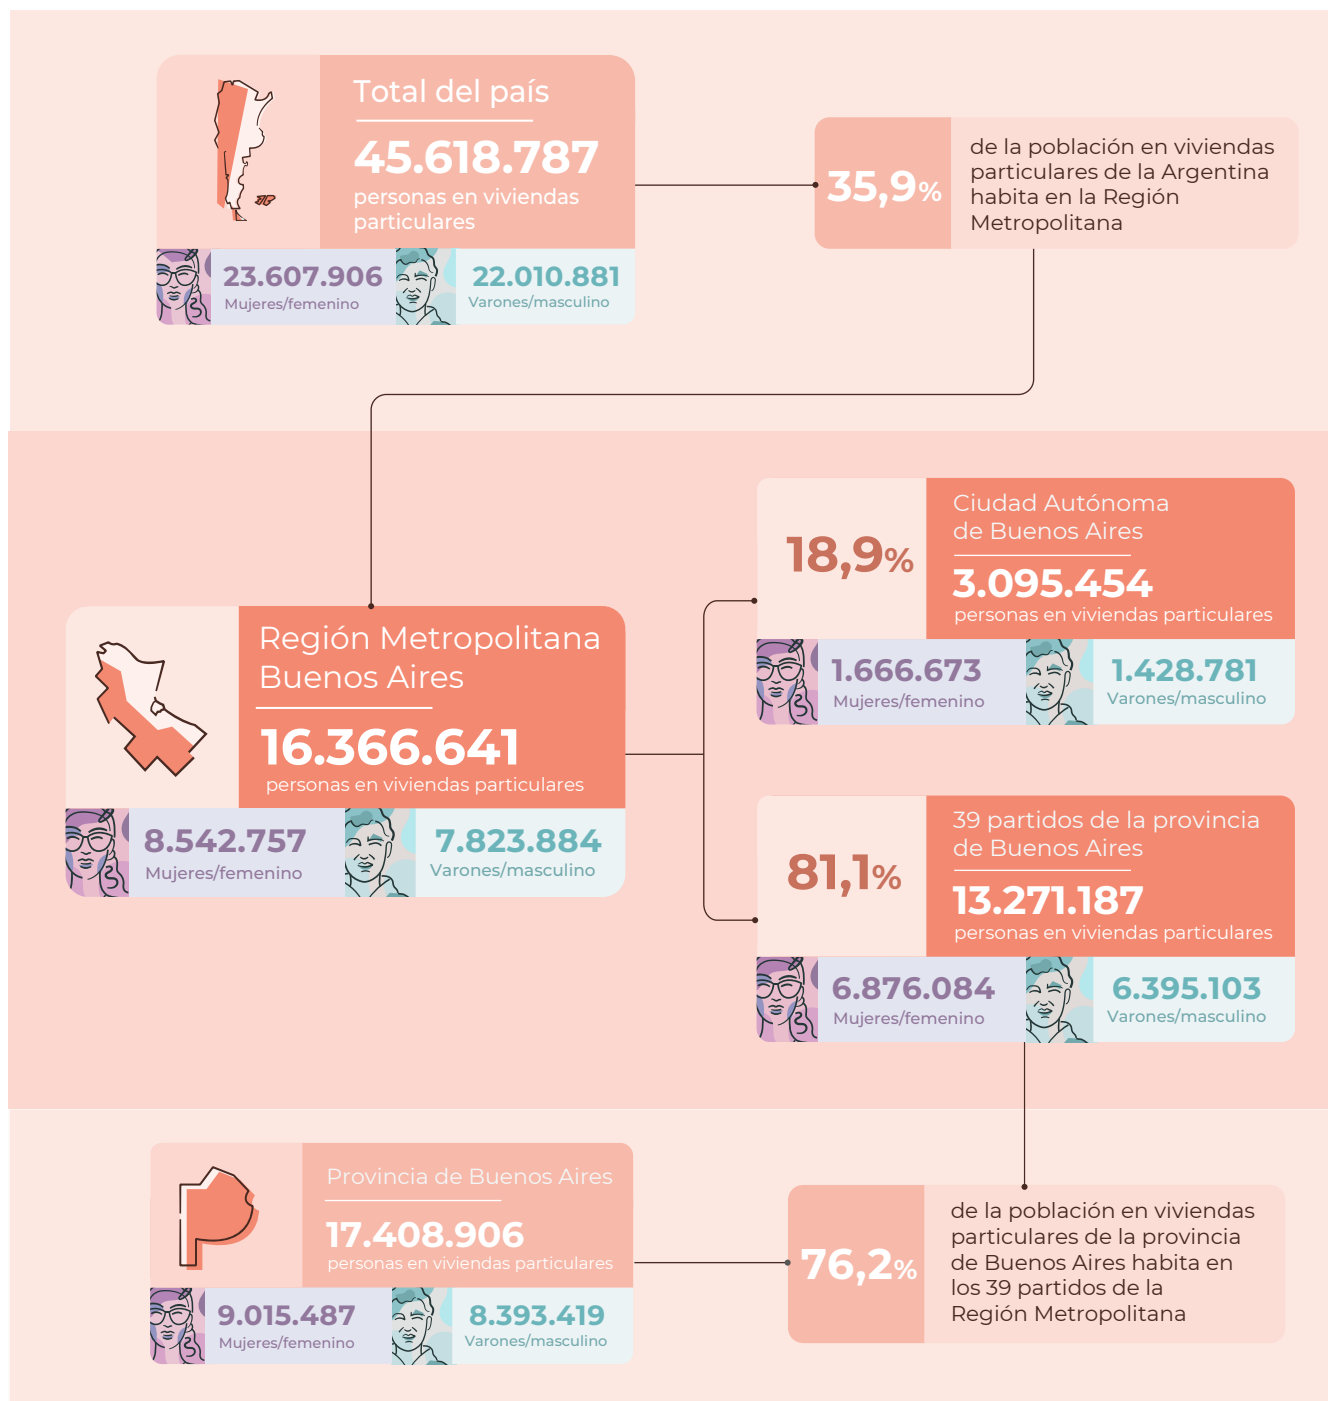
Total del país
45.618.787
personas en viviendas particulares

23.607.906
Mujeres/femenino

22.010.881
Varones/masculino

35,9%
de la población en viviendas particulares de la Argentina habita en la Región Metropolitana

Región Metropolitana Buenos Aires
16.366.641
personas en viviendas particulares

8.542.757
Mujeres/femenino

7.823.884
Varones/masculino

18,9%
Ciudad Autónoma de Buenos Aires
3.095.454
personas en viviendas particulares

1.666.673
Mujeres/femenino

1.428.781
Varones/masculino

81,1%
39 partidos de la provincia de Buenos Aires
13.271.187
personas en viviendas particulares

6.876.084
Mujeres/femenino

6.395.103
Varones/masculino

Provincia de Buenos Aires
17.408.906
personas en viviendas particulares

9.015.487
Mujeres/femenino

8.393.419
Varones/masculino

76,2%
de la población en viviendas particulares de la provincia de Buenos Aires habita en los 39 partidos de la Región Metropolitana